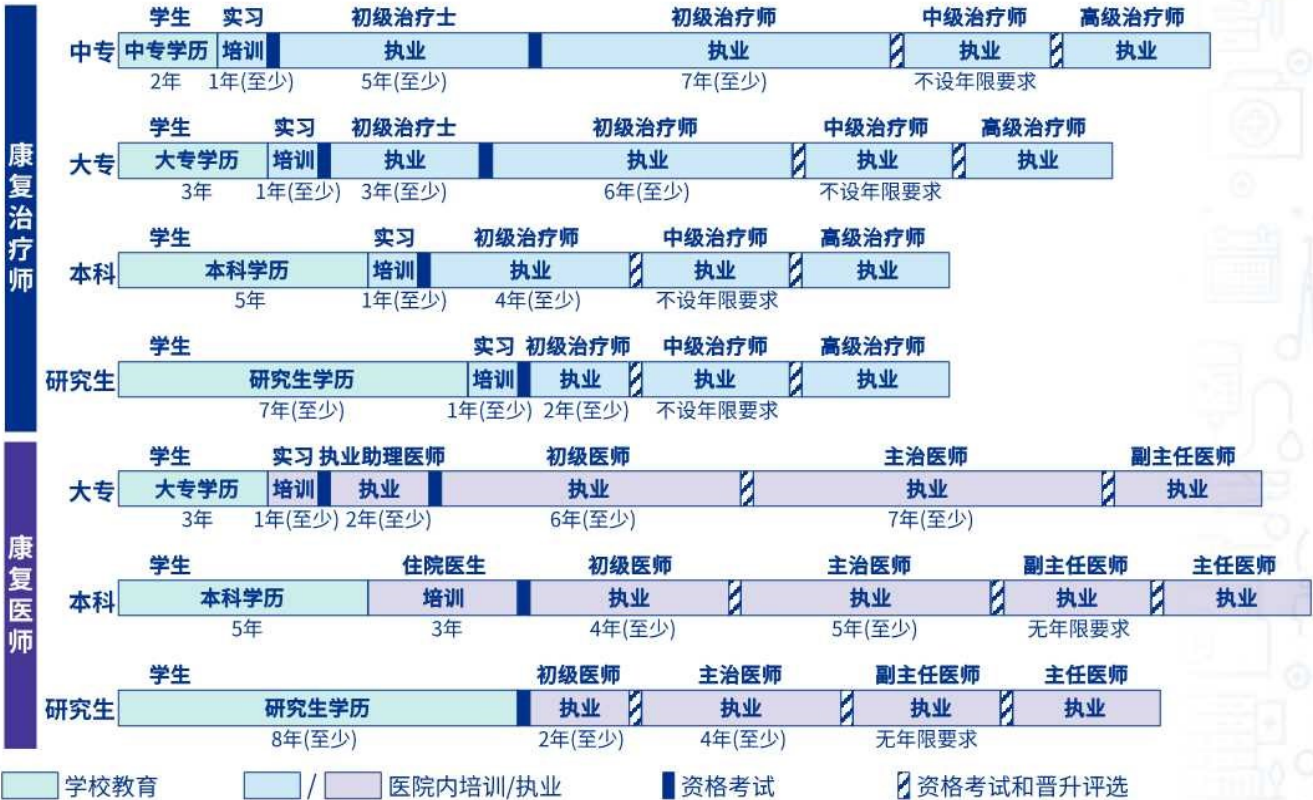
康复治疗师

中专
学生 实习 初级治疗士 初级治疗师 中级治疗师 高级治疗师
中专学历 培训 执业 执业 执业 执业
2年 1年(至少) 5年(至少) 7年(至少) 不设年限要求

大专
学生 实习 初级治疗士 初级治疗师 中级治疗师 高级治疗师
大专学历 培训 执业 执业 执业 执业
3年 1年(至少) 3年(至少) 6年(至少) 不设年限要求

本科
学生 实习 初级治疗师 中级治疗师 高级治疗师
本科学历 培训 执业 执业 执业
5年 1年(至少) 4年(至少) 不设年限要求

研究生
学生 实习 初级治疗师 中级治疗师 高级治疗师
研究生学历 培训 执业 执业 执业
7年(至少) 1年(至少) 2年(至少) 不设年限要求

康复医师

大专
学生 实习 执业助理医师 初级医师 主治医师 副主任医师
大专学历 培训 执业 执业 执业 执业
3年 1年(至少) 2年(至少) 6年(至少) 7年(至少)

本科
学生 住院医生 初级医师 主治医师 副主任医师 主任医师
本科学历 培训 执业 执业 执业 执业
5年 3年 4年(至少) 5年(至少) 无年限要求

研究生
学生 初级医师 主治医师 副主任医师 主任医师
研究生学历 执业 执业 执业 执业
8年(至少) 2年(至少) 4年(至少) 无年限要求

学校教育 / 医院内培训/执业 资格考试 资格考试和晋升评选